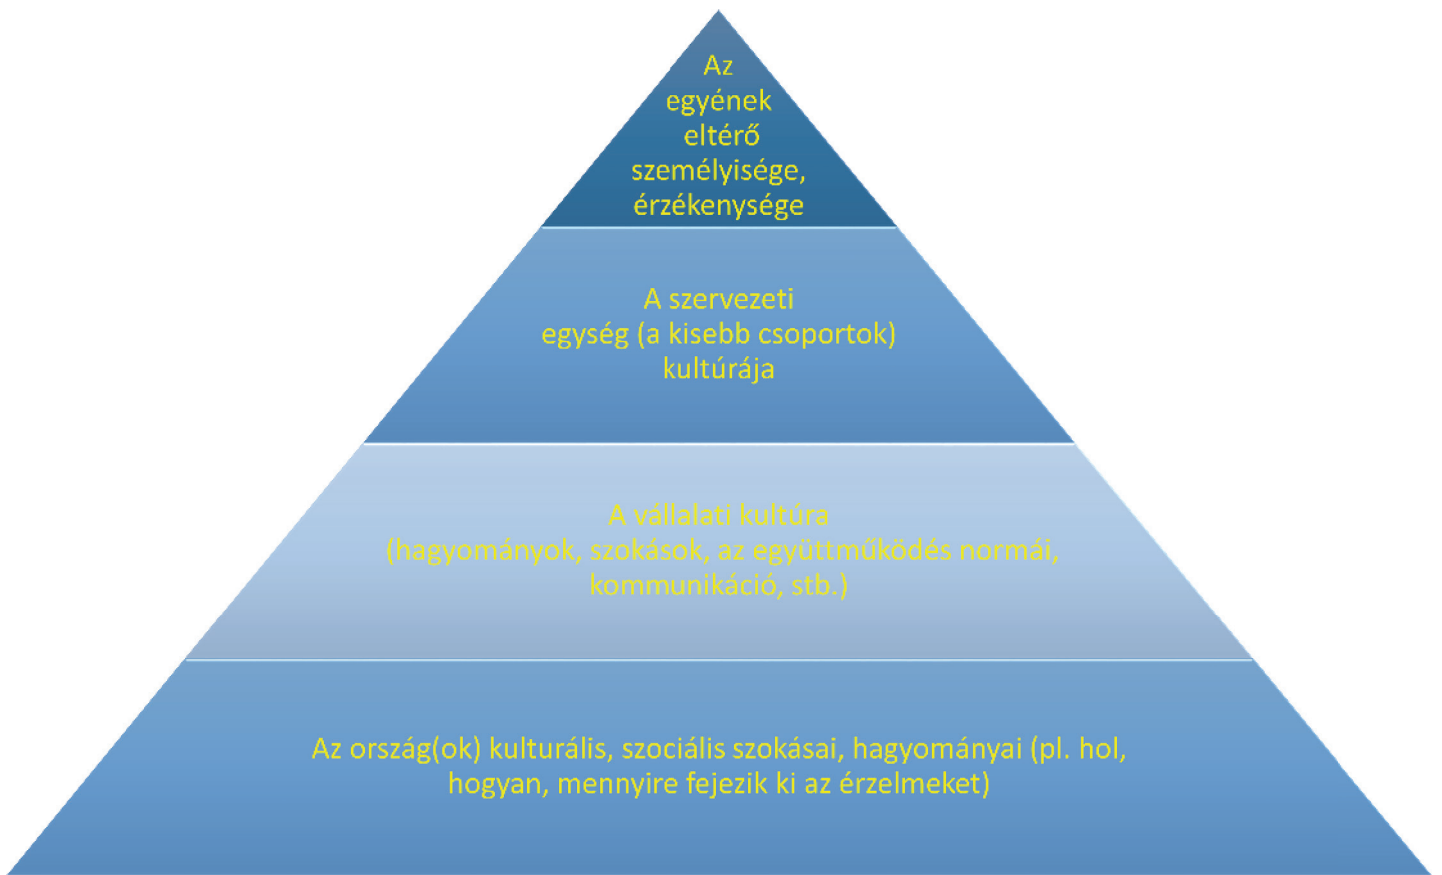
Az egyének eltérő személyisége, érzékenysége

A szervezeti egység (a kisebb csoportok) kultúrája

A vállalati kultúra (hagyományok, szokások, az együttműködés normái, kommunikáció, stb.)

Az ország(ok) kulturális, szociális szokásai, hagyományai (pl. hol, hogyan, mennyire fejezik ki az érzelmeket)